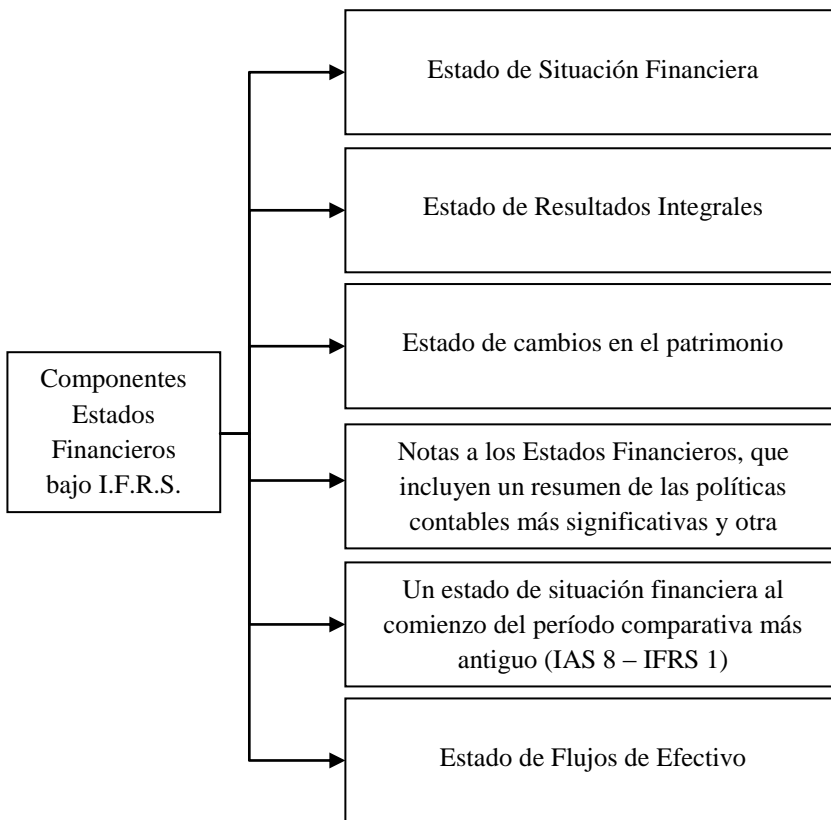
Componentes Estados Financieros bajo I.F.R.S.

Estado de Situación Financiera

Estado de Resultados Integrales

Estado de cambios en el patrimonio

Notas a los Estados Financieros, que incluyen un resumen de las políticas contables más significativas y otra

Un estado de situación financiera al comienzo del período comparativa más antiguo (IAS 8 – IFRS 1)

Estado de Flujos de Efectivo